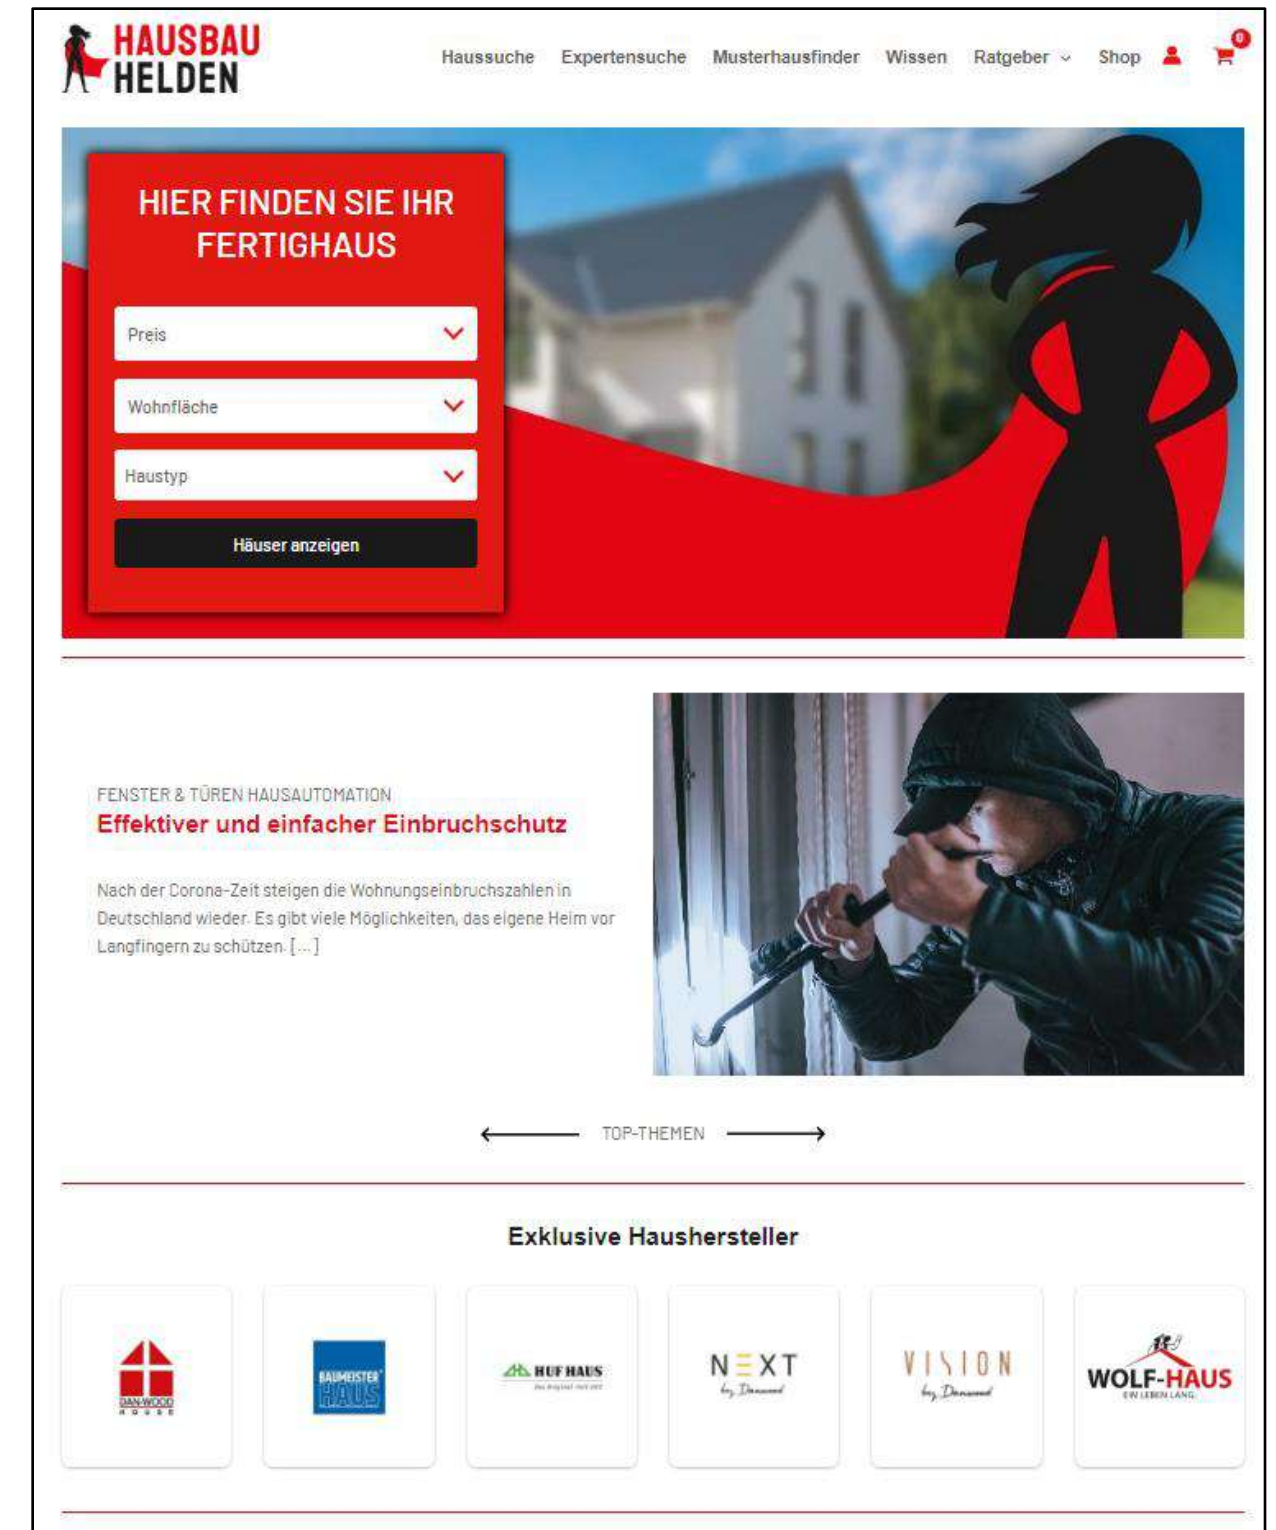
HAUSBAU HELDEN

Haussuche Expertensuche Musterhausfinder Wissen Ratgeber Shop 0

HIER FINDEN SIE IHR FERTIGHAUS

Preis

Wohnfläche

Haustyp

Häuser anzeigen

FENSTER & TÜREN HAUSAUTOMATION

Effektiver und einfacher Einbruchschutz

Nach der Corona-Zeit steigen die Wohnungseinbruchszahlen in Deutschland wieder. Es gibt viele Möglichkeiten, das eigene Heim vor Langfingern zu schützen. [...]

TOP-THEMEN

Exklusive Haushersteller

DAN-WOOD HOUSE

BAUMEISTER HAUS

HUF HAUS

NEXT by Danwood

VISION by Danwood

WOLF-HAUS EIN LEBEN LANG